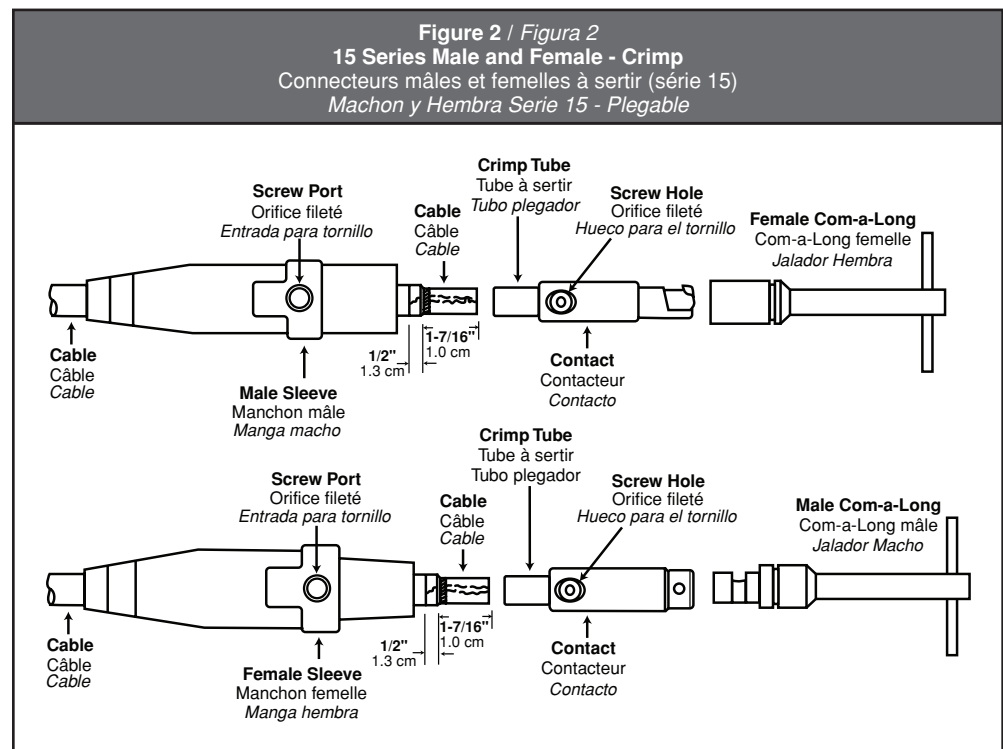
**Figure 2** / *Figura 2*
**15 Series Male and Female - Crimp**
Connecteurs mâles et femelles à sertir (série 15)
*Machon y Hembra Serie 15 - Plegable*

**Screw Port**
Orifice fileté
*Entrada para tornillo*

**Cable**
Câble
*Cable*

**Crimp Tube**
Tube à sertir
*Tubo plegador*

**Screw Hole**
Orifice fileté
*Hueco para el tornillo*

**Female Com-a-Long**
Com-a-Long femelle
*Jalador Hembra*

**Cable**
Câble
*Cable*

**1/2"**
1.3 cm

**1-7/16"**
1.0 cm

**Male Sleeve**
Manchon mâle
*Manga macho*

**Contact**
Contacteur
*Contacto*

**Crimp Tube**
Tube à sertir
Tubo plegador

**Screw Port**
Orifice fileté
*Entrada para tornillo*

**Cable**
Câble
*Cable*

**Screw Hole**
Orifice fileté
*Hueco para el tornillo*

**Male Com-a-Long**
Com-a-Long mâle
*Jalador Macho*

**Cable**
Câble
*Cable*

**1/2"**
1.3 cm

**1-7/16"**
1.0 cm

**Female Sleeve**
Manchon femelle
*Manga hembra*

**Contact**
Contacteur
*Contacto*